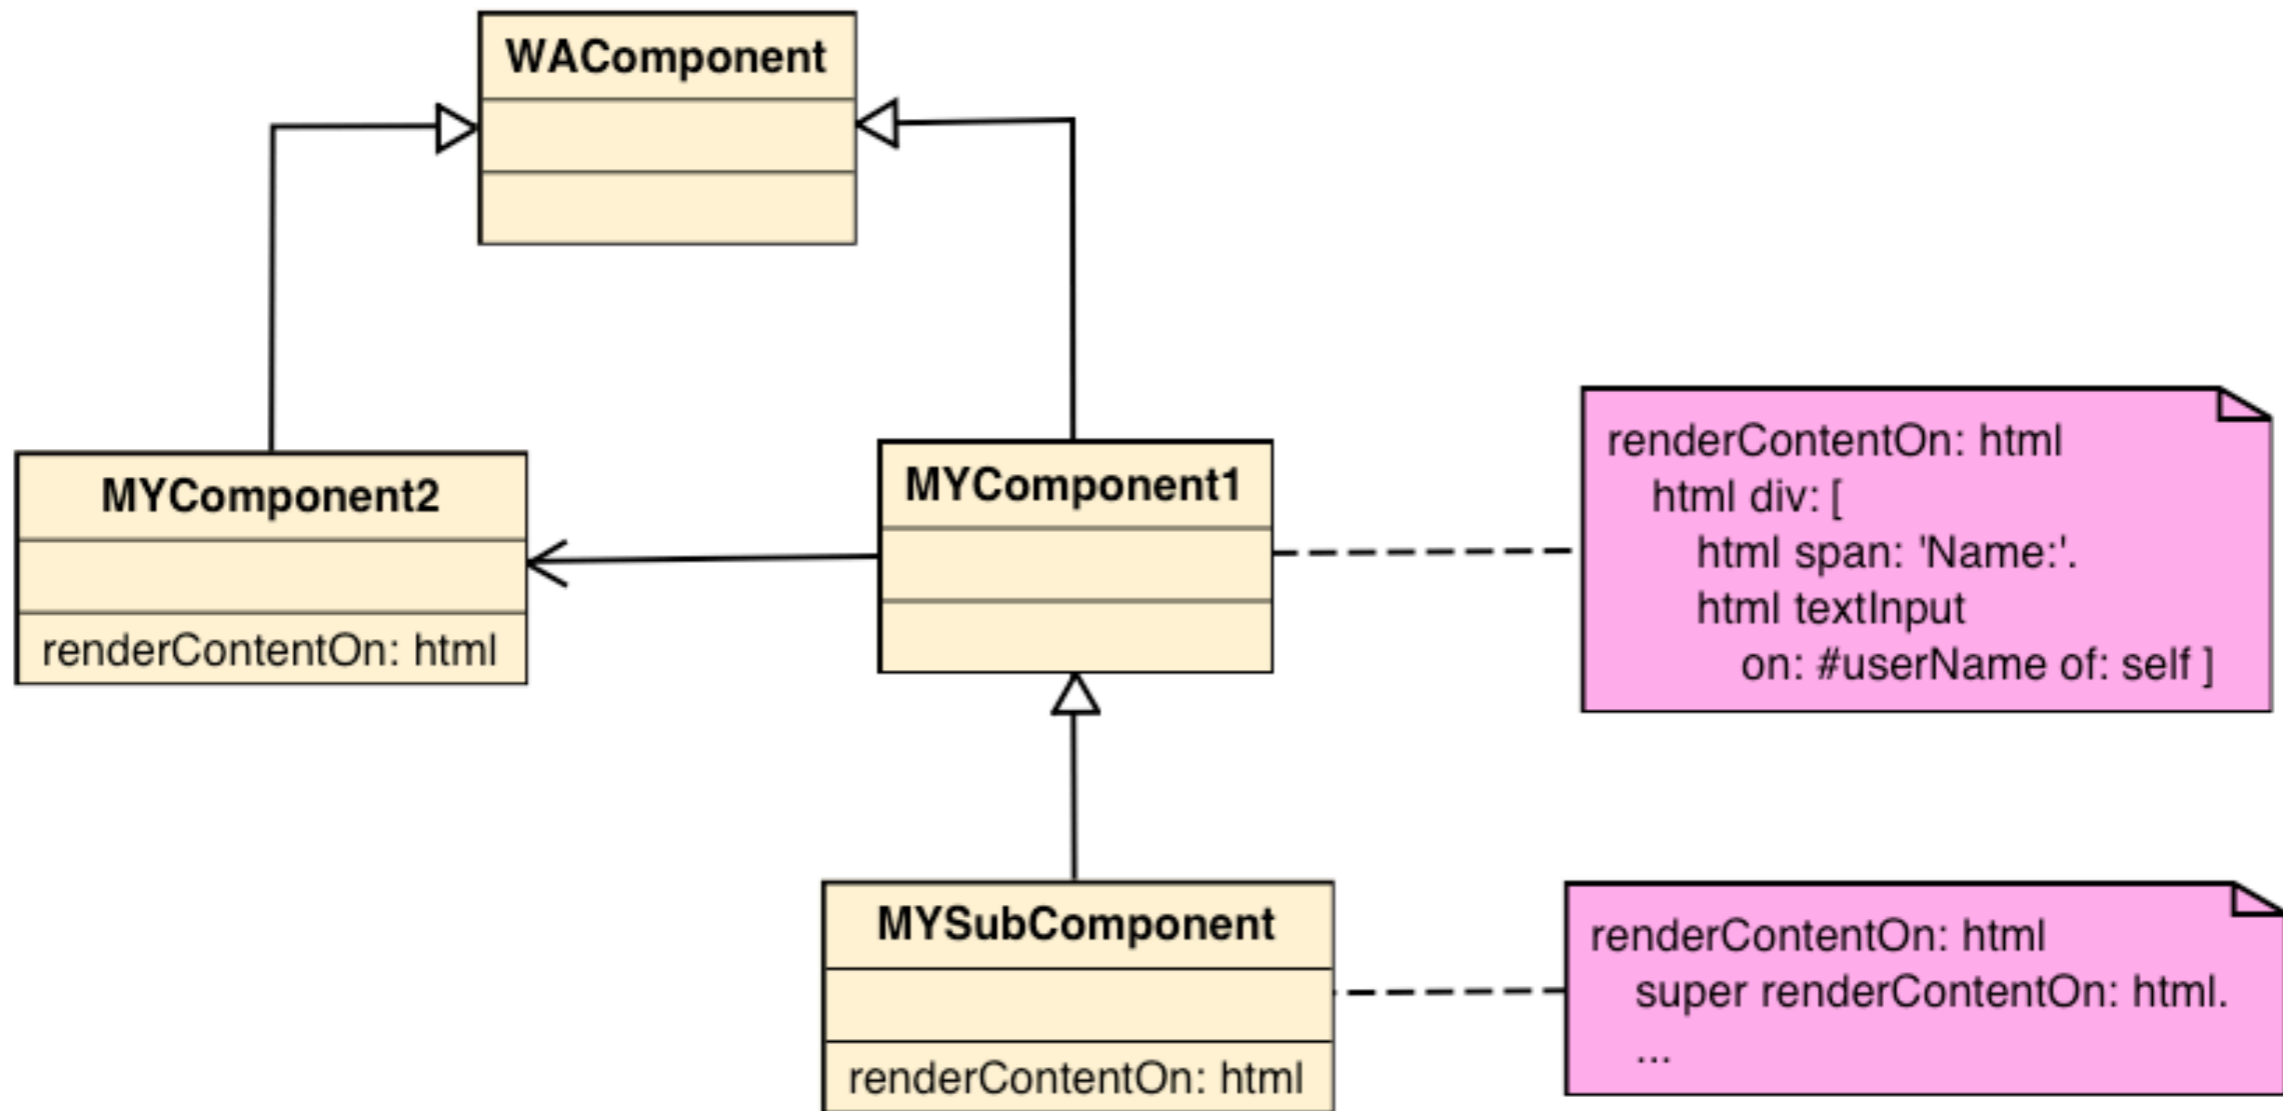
WAComponent

MYComponent2

renderContentOn: html

MYComponent1

renderContentOn: html
html div: [
html span: 'Name:'.
html textInput
on: #userName of: self ]

MYSubComponent

renderContentOn: html

renderContentOn: html
super renderContentOn: html.
...